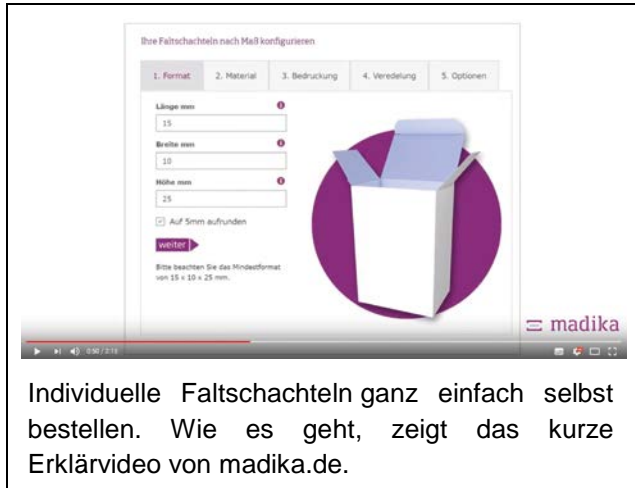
Ihre Faltschachteln nach Maß konfigurieren

1. Format | 2. Material | 3. Bedruckung | 4. Veredelung | 5. Optionen

Länge mm
15
Breite mm
10
Höhe mm
25
Auf 5mm aufrunden

weiter

Bitte beachten Sie das Mindestformat von 15 x 10 x 25 mm.

madika

0:50 / 3:19

Individuelle Faltschachteln ganz einfach selbst bestellen. Wie es geht, zeigt das kurze Erklärvideo von madika.de.